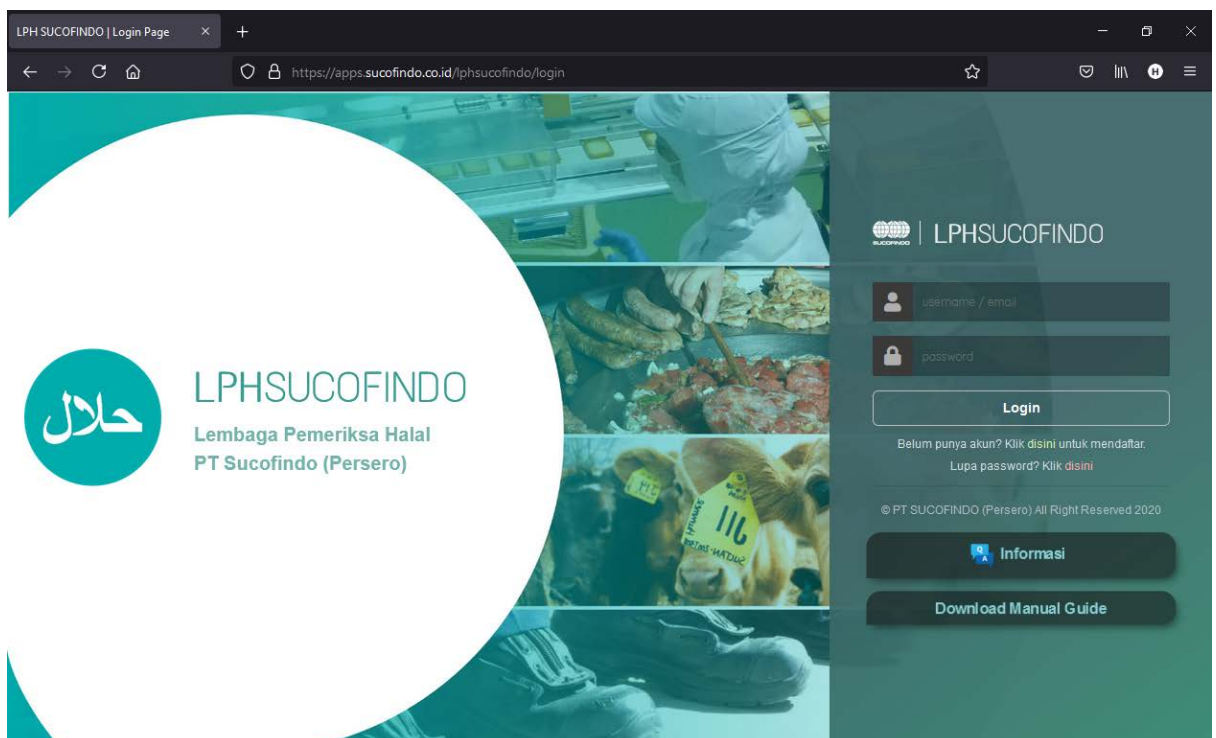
LPH SUCOFINDO | Login Page

https://apps.sucofindo.co.id/lphsucofindo/login

حلال

LPHSUCOFINDO

Lembaga Pemeriksa Halal
PT Sucofindo (Persero)

SUCOFINDO | LPHSUCOFINDO

username / email

password

Login

Belum punya akun? Klik disini untuk mendaftar.
Lupa password? Klik disini

© PT SUCOFINDO (Persero) All Right Reserved 2020

Informasi

Download Manual Guide